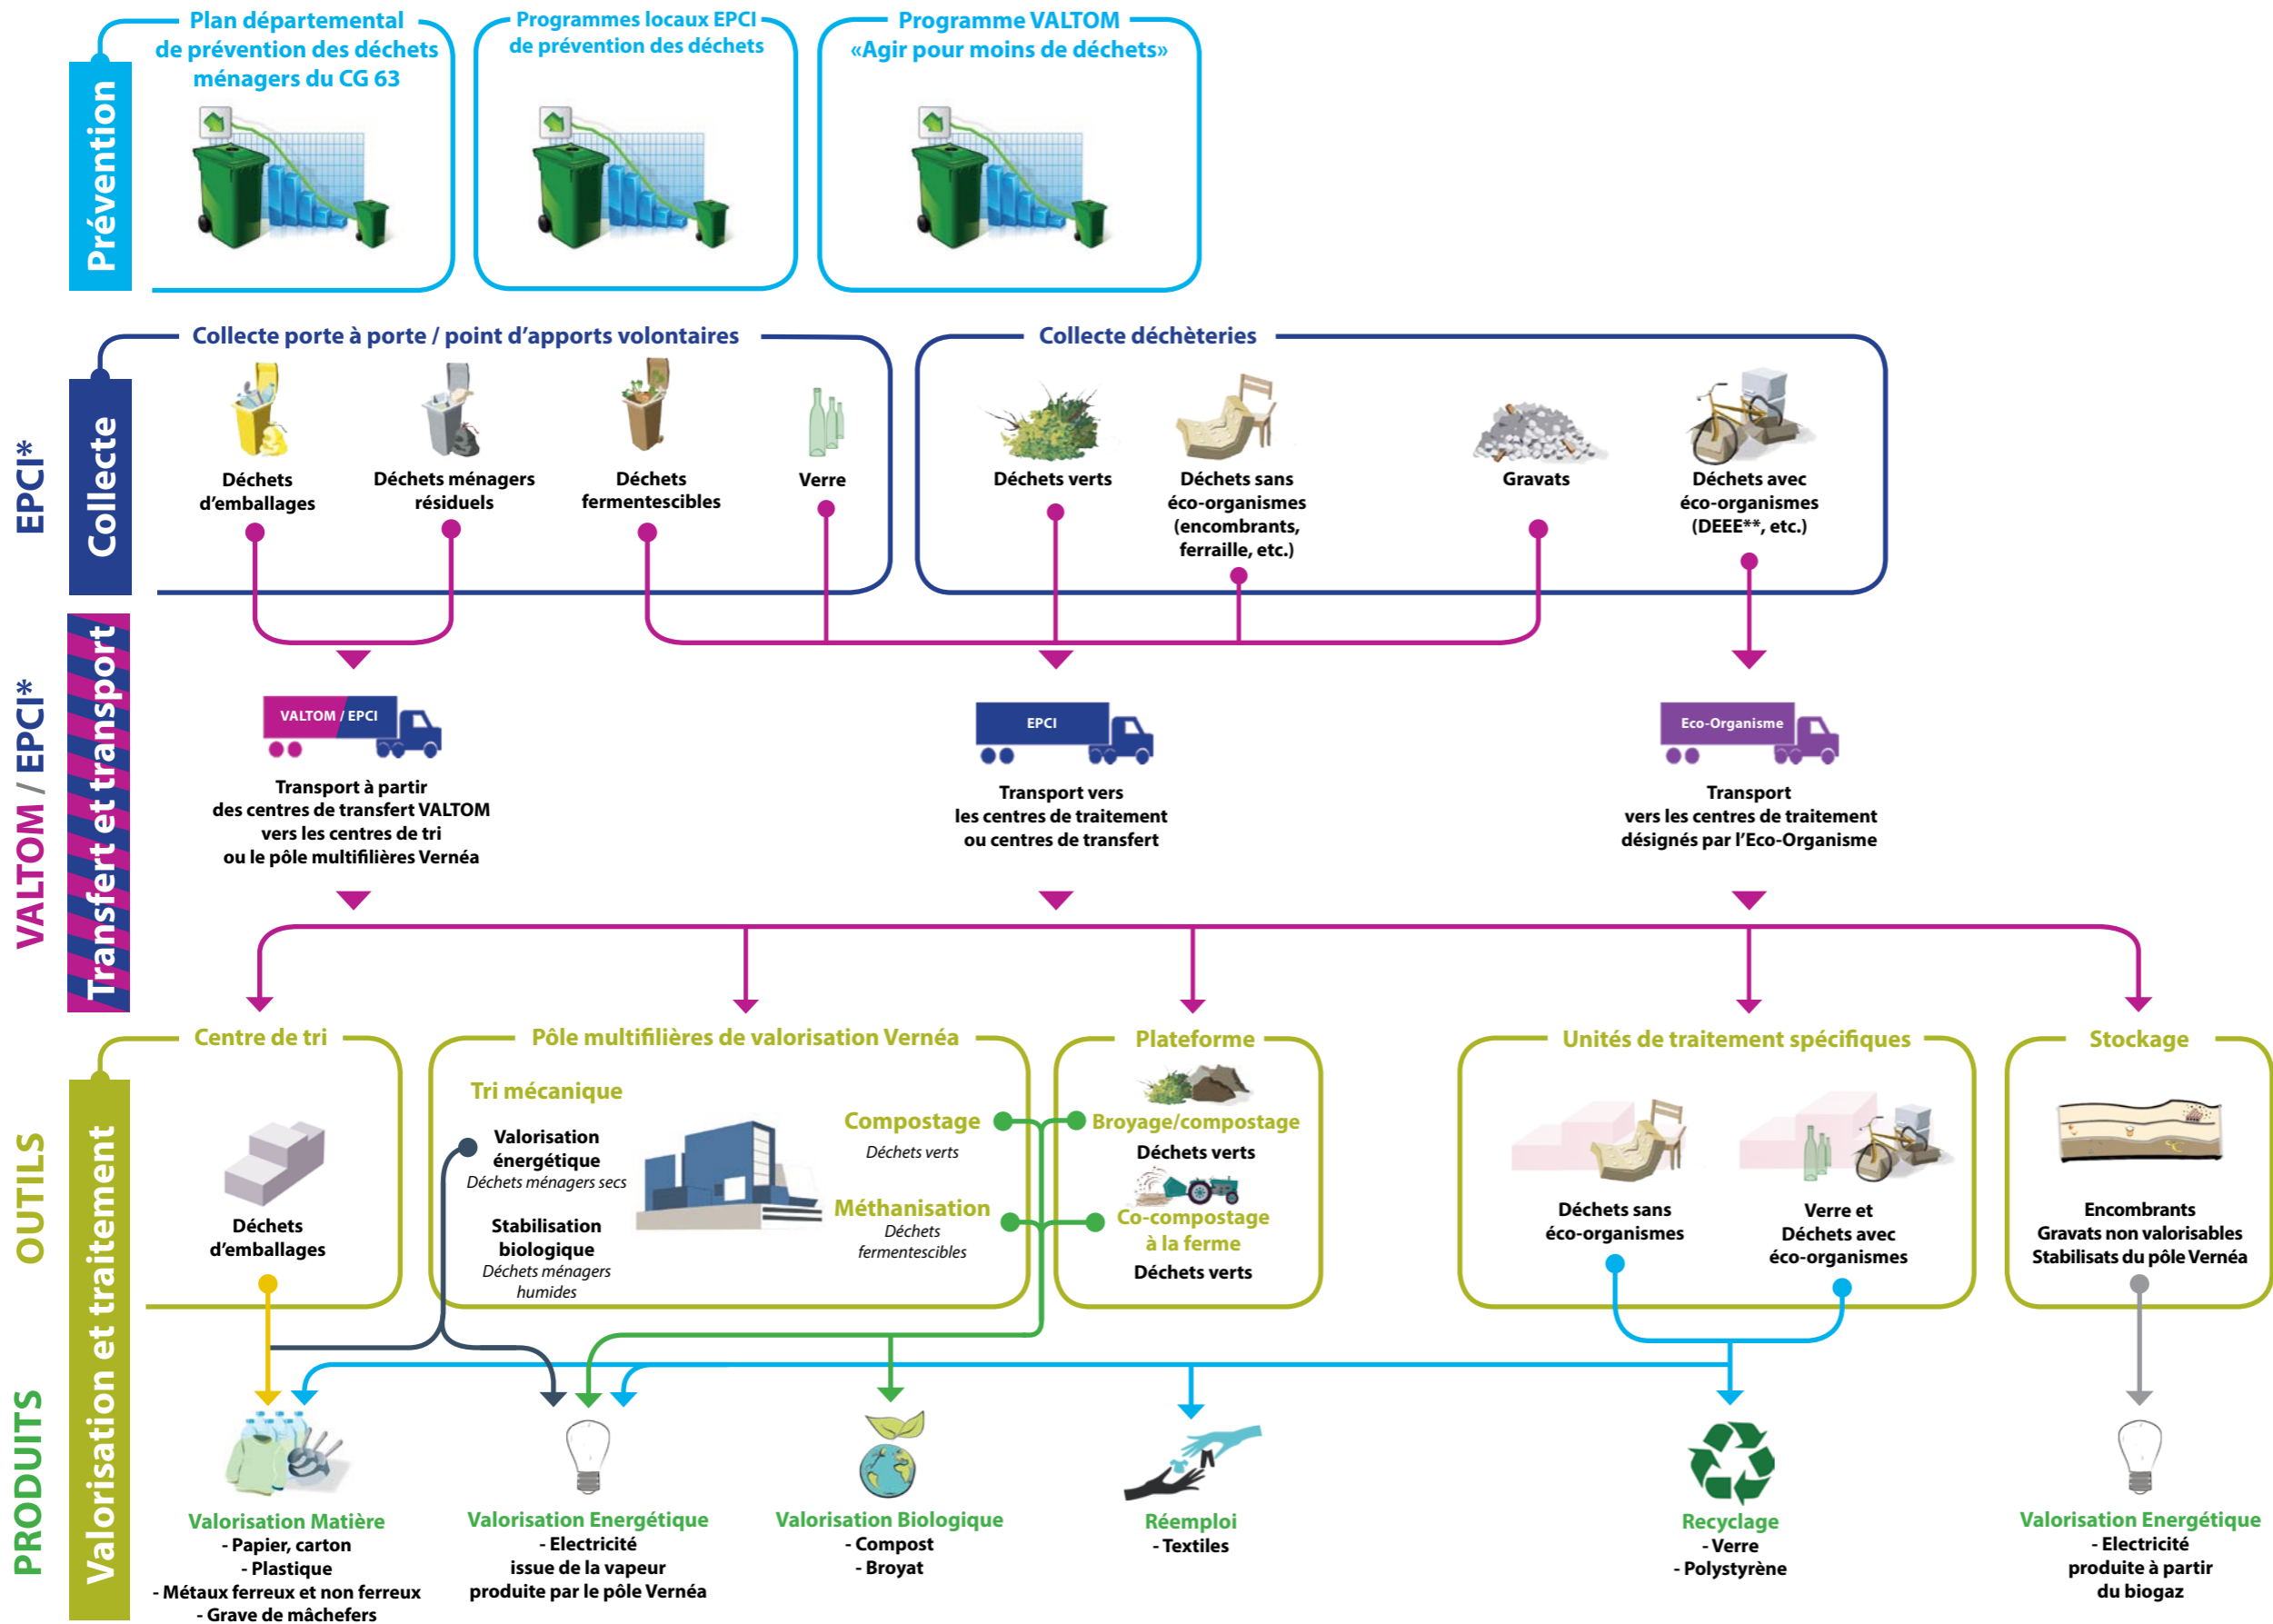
Prévention

Plan départemental de prévention des déchets ménagers du CG 63

Programmes locaux EPCI de prévention des déchets

Programme VALTOM «Agir pour moins de déchets»

EPCI*

Collecte

Collecte porte à porte / point d'apports volontaires

Déchets d'emballages

Déchets ménagers résiduels

Déchets fermentescibles

Verre

Collecte déchèteries

Déchets verts

Déchets sans éco-organismes (encombrants, ferraille, etc.)

Gravats

Déchets avec éco-organismes (DEEE**, etc.)

VALTOM / EPCI*

Transfert et transport

VALTOM / EPCI

Transport à partir des centres de transfert VALTOM vers les centres de tri ou le pôle multifilières Vernéa

EPCI

Transport vers les centres de traitement ou centres de transfert

Eco-Organisme

Transport vers les centres de traitement désignés par l'Eco-Organisme

OUTILS

Valorisation et traitement

Centre de tri

Déchets d'emballages

Pôle multifilières de valorisation Vernéa

Tri mécanique

Valorisation énergétique
Déchets ménagers secs

Stabilisation biologique
Déchets ménagers humides

Compostage
Déchets verts

Méthanisation
Déchets fermentescibles

Plateforme

Broyage/compostage
Déchets verts

Co-compostage à la ferme
Déchets verts

Unités de traitement spécifiques

Déchets sans éco-organismes

Verre et Déchets avec éco-organismes

Stockage

Encombrants
Gravats non valorisables
Stabilisats du pôle Vernéa

PRODUITS

Valorisation Matière
- Papier, carton
- Plastique
- Métaux ferreux et non ferreux
- Grave de mâchefers

Valorisation Energétique
- Electricité issue de la vapeur produite par le pôle Vernéa

Valorisation Biologique
- Compost
- Broyat

Réemploi
- Textiles

Recyclage
- Verre
- Polystyrène

Valorisation Energétique
- Electricité produite à partir du biogaz